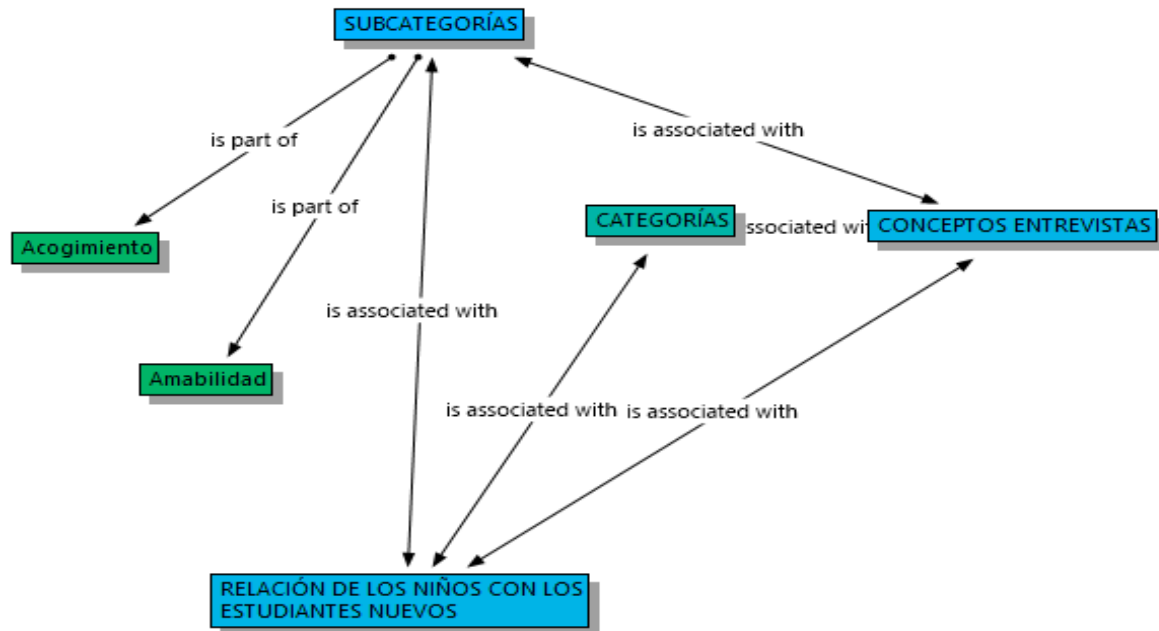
SUBCATEGORÍAS

is part of

is part of

is associated with

Acogimiento

Amabilidad

is associated with

CATEGORÍAS

ssociated wi

CONCEPTOS ENTREVISTAS

is associated with

is associated with

is associated with

RELACIÓN DE LOS NIÑOS CON LOS ESTUDIANTES NUEVOS